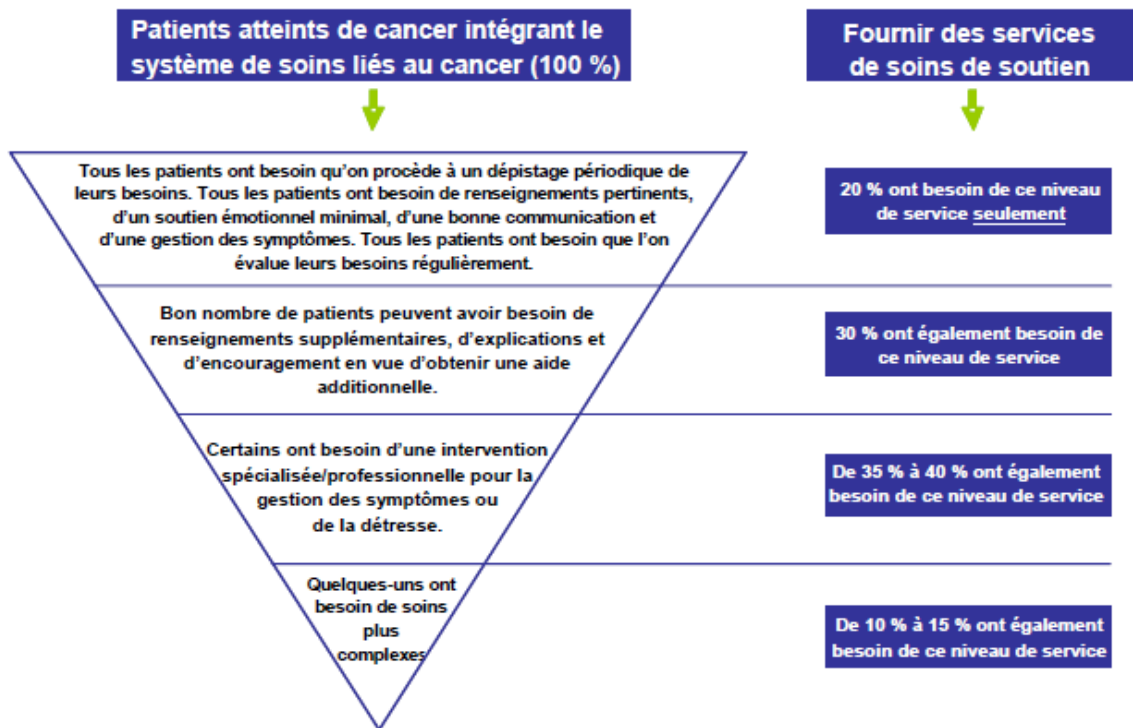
Patients atteints de cancer intégrant le système de soins liés au cancer (100 %)

Fournir des services de soins de soutien

Tous les patients ont besoin qu'on procède à un dépistage périodique de leurs besoins. Tous les patients ont besoin de renseignements pertinents, d'un soutien émotionnel minimal, d'une bonne communication et d'une gestion des symptômes. Tous les patients ont besoin que l'on évalue leurs besoins régulièrement.

20 % ont besoin de ce niveau de service seulement

Bon nombre de patients peuvent avoir besoin de renseignements supplémentaires, d'explications et d'encouragement en vue d'obtenir une aide additionnelle.

30 % ont également besoin de ce niveau de service

Certains ont besoin d'une intervention spécialisée/professionnelle pour la gestion des symptômes ou de la détresse.

De 35 % à 40 % ont également besoin de ce niveau de service

Quelques-uns ont besoin de soins plus complexes

De 10 % à 15 % ont également besoin de ce niveau de service